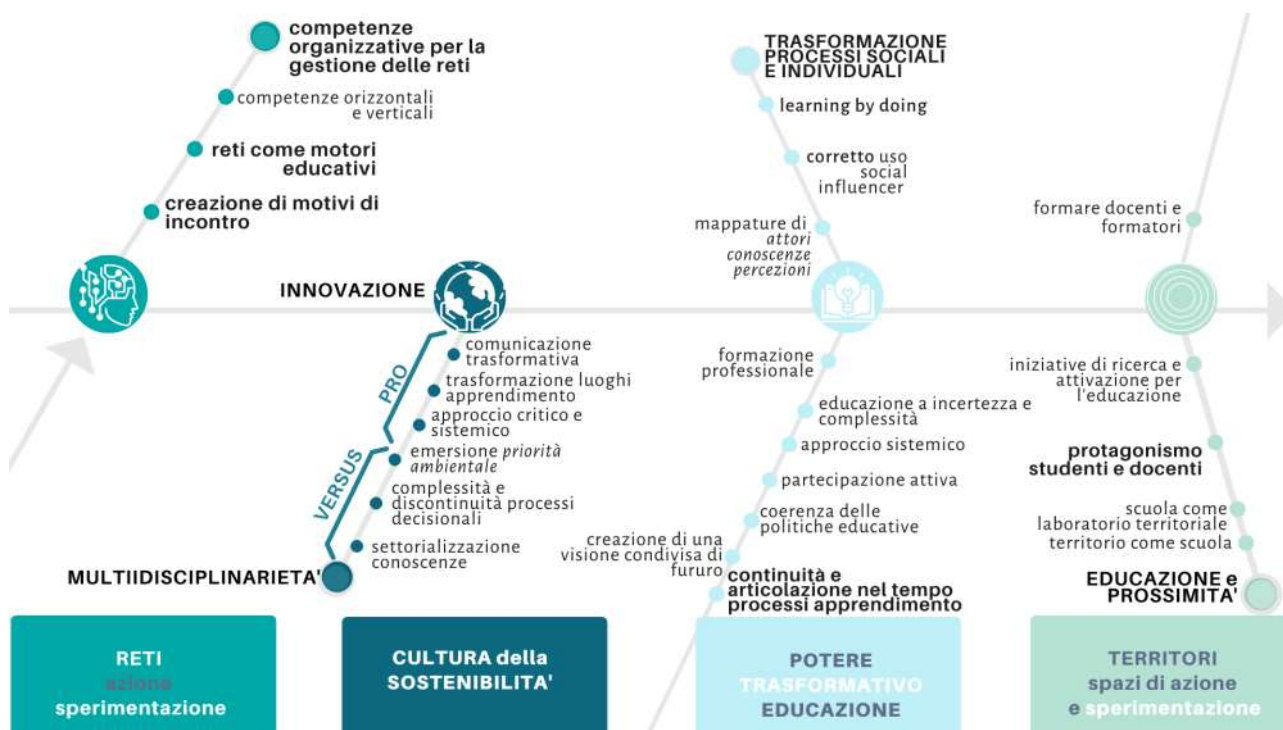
competenze organizzative per la gestione delle reti

competenze orizzontali e verticali

reti come motori educativi

creazione di motivi di incontro

INNOVAZIONE

PRO

comunicazione trasformativa

trasformazione luoghi apprendimento

approccio critico e sistemico

VERSUS

emersione *priorità ambientale*

complessità e discontinuità processi decisionali

settorializzazione conoscenze

MULTIIDISCIPLINARIETA'

TRASFORMAZIONE PROCESSI SOCIALI E INDIVIDUALI

learning by doing

corretto uso social influencer

mappature di *attori conoscenze percezioni*

formazione professionale

educazione a incertezza e complessità

approccio sistemico

partecipazione attiva

coerenza delle politiche educative

creazione di una visione condivisa di fururo

continuità e articolazione nel tempo processi apprendimento

formare docenti e formatori

iniziative di ricerca e attivazione per l'educazione

protagonismo studenti e docenti

scuola come laboratorio territoriale

territorio come scuola

EDUCAZIONE e PROSSIMITA'

RETI azione sperimentazione

CULTURA della SOSTENIBILITA'

POTERE TRASFORMATIVO EDUCAZIONE

TERRITORI spazi di azione e sperimentazione